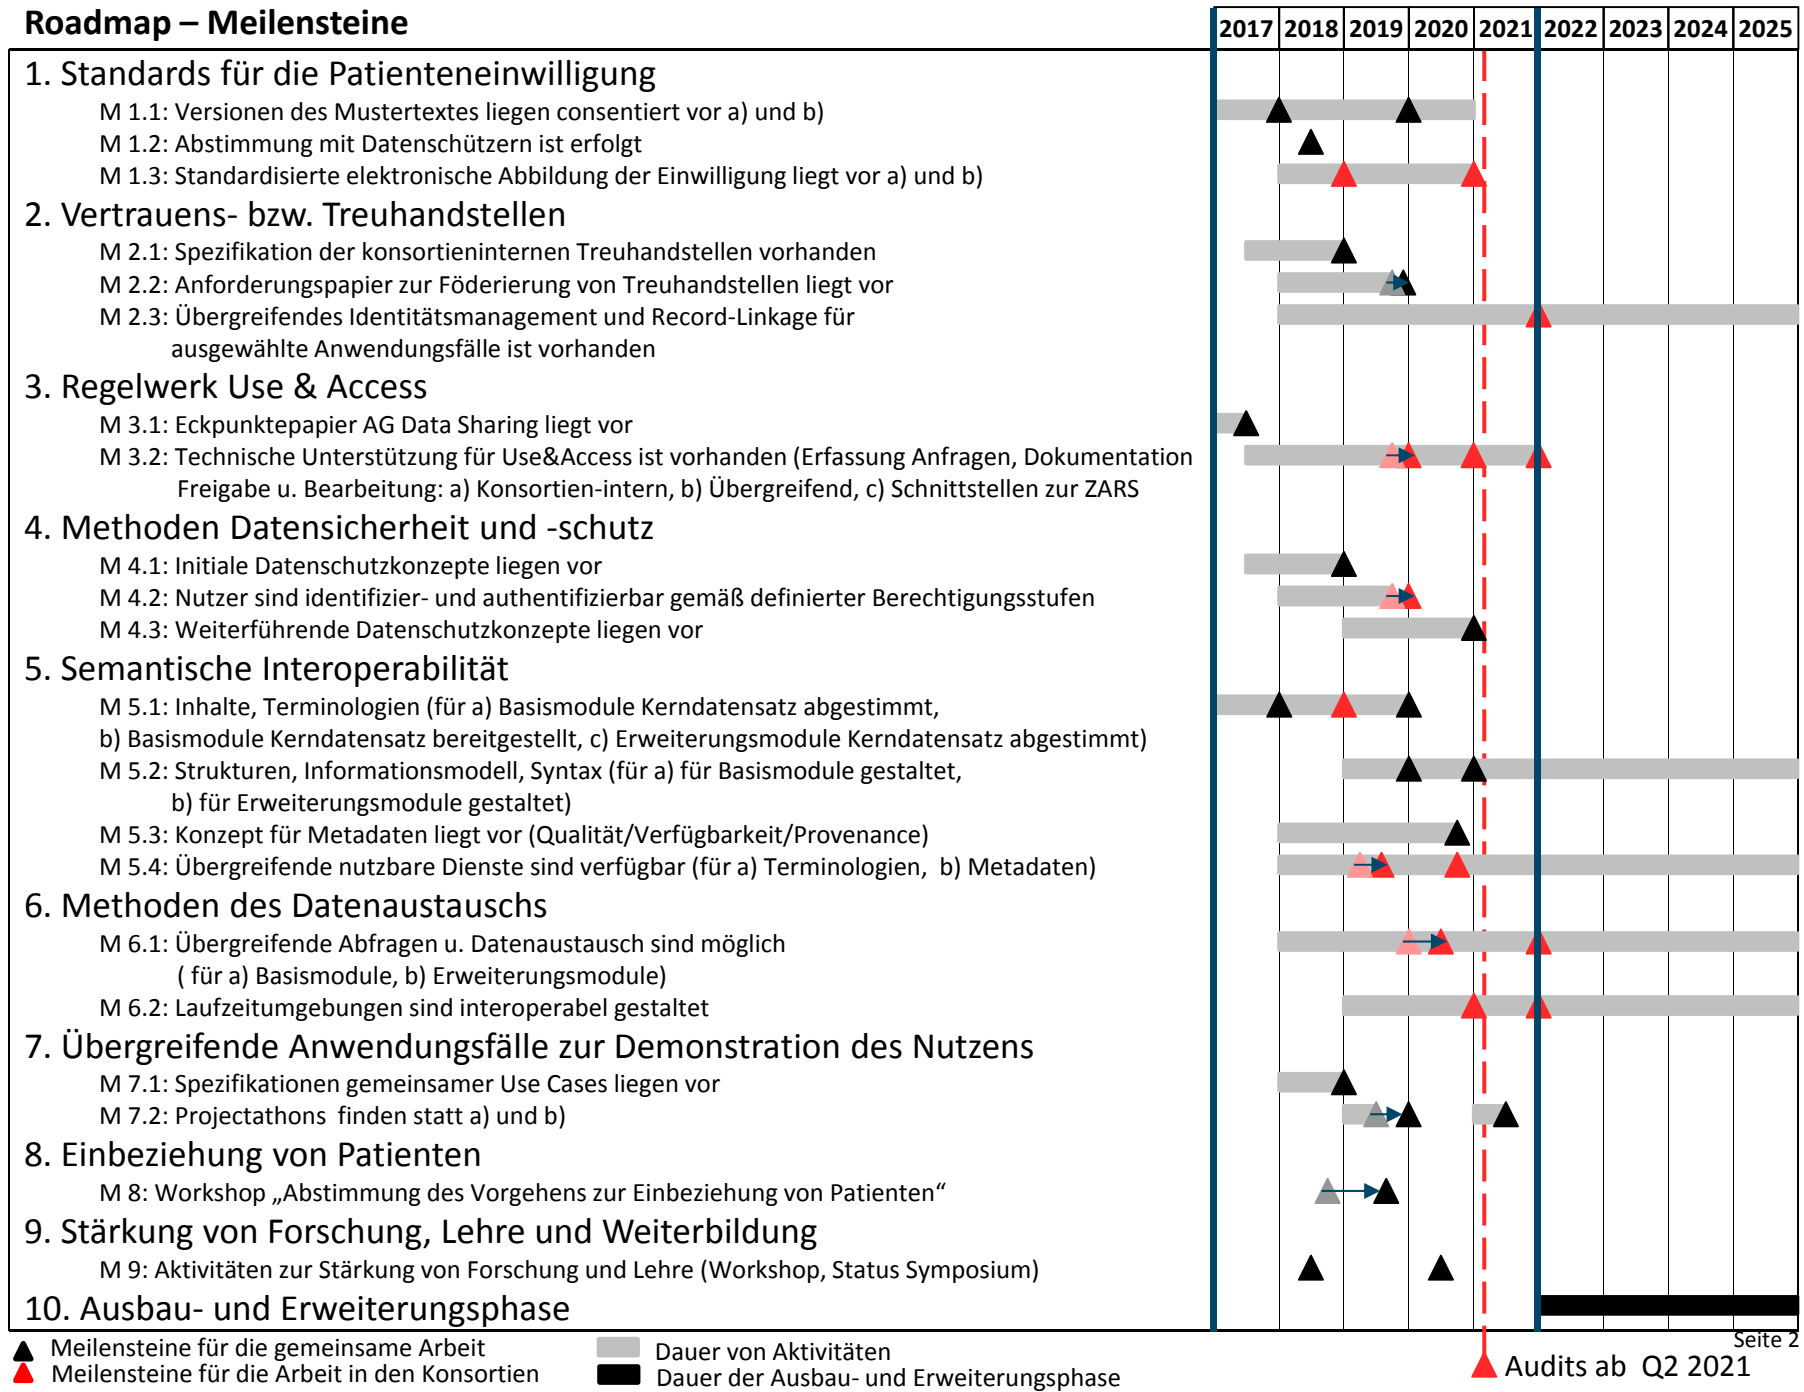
Roadmap – Meilensteine

| 2017 | 2018 | 2019 | 2020 | 2021 | 2022 | 2023 | 2024 | 2025 |
|---|---|---|---|---|---|---|---|---|

1. Standards für die Patienteneinwilligung

M 1.1: Versionen des Mustertextes liegen consentiert vor a) und b)

M 1.2: Abstimmung mit Datenschützern ist erfolgt

M 1.3: Standardisierte elektronische Abbildung der Einwilligung liegt vor a) und b)

2. Vertrauens- bzw. Treuhandstellen

M 2.1: Spezifikation der konsortieninternen Treuhandstellen vorhanden

M 2.2: Anforderungspapier zur Föderierung von Treuhandstellen liegt vor

M 2.3: Übergreifendes Identitätsmanagement und Record-Linkage für ausgewählte Anwendungsfälle ist vorhanden

3. Regelwerk Use & Access

M 3.1: Eckpunktepapier AG Data Sharing liegt vor

M 3.2: Technische Unterstützung für Use&Access ist vorhanden (Erfassung Anfragen, Dokumentation Freigabe u. Bearbeitung: a) Konsortien-intern, b) Übergreifend, c) Schnittstellen zur ZARS

4. Methoden Datensicherheit und -schutz

M 4.1: Initiale Datenschutzkonzepte liegen vor

M 4.2: Nutzer sind identifizier- und authentifizierbar gemäß definierter Berechtigungsstufen

M 4.3: Weiterführende Datenschutzkonzepte liegen vor

5. Semantische Interoperabilität

M 5.1: Inhalte, Terminologien (für a) Basismodule Kerndatensatz abgestimmt, b) Basismodule Kerndatensatz bereitgestellt, c) Erweiterungsmodule Kerndatensatz abgestimmt)

M 5.2: Strukturen, Informationsmodell, Syntax (für a) für Basismodule gestaltet, b) für Erweiterungsmodule gestaltet)

M 5.3: Konzept für Metadaten liegt vor (Qualität/Verfügbarkeit/Provenance)

M 5.4: Übergreifende nutzbare Dienste sind verfügbar (für a) Terminologien, b) Metadaten)

6. Methoden des Datenaustauschs

M 6.1: Übergreifende Abfragen u. Datenaustausch sind möglich ( für a) Basismodule, b) Erweiterungsmodule)

M 6.2: Laufzeitumgebungen sind interoperabel gestaltet

7. Übergreifende Anwendungsfälle zur Demonstration des Nutzens

M 7.1: Spezifikationen gemeinsamer Use Cases liegen vor

M 7.2: Projectathons finden statt a) und b)

8. Einbeziehung von Patienten

M 8: Workshop „Abstimmung des Vorgehens zur Einbeziehung von Patienten“

9. Stärkung von Forschung, Lehre und Weiterbildung

M 9: Aktivitäten zur Stärkung von Forschung und Lehre (Workshop, Status Symposium)

10. Ausbau- und Erweiterungsphase

Meilensteine für die gemeinsame Arbeit
Meilensteine für die Arbeit in den Konsortien

Dauer von Aktivitäten
Dauer der Ausbau- und Erweiterungsphase

Seite 2

Audits ab Q2 2021